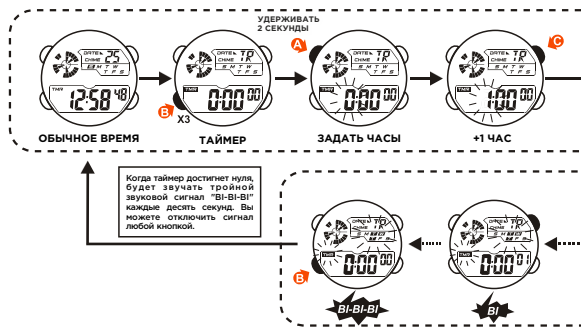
УДЕРЖИВАТЬ 2 СЕКУНДЫ

DATE 25
CHIME
S M T W
T F S
TMR
12:58 48

B
X3
DATE TR
CHIME
S M T W
T F S
TMR
0:00 00

A
DATE TR
CHIME
S M T W
T F S
TMR
0:00 00

C
DATE TR
CHIME
S M T W
T F S
TMR
1:00 00

ОБЫЧНОЕ ВРЕМЯ
ТАЙМЕР
ЗАДАТЬ ЧАСЫ
+1 ЧАС

Когда таймер достигнет нуля, будет звучать тройной звуковой сигнал "BI-BI-BI" каждые десять секунд. Вы можете отключить сигнал любой кнопкой.

B
TMR
0:00 00
BI-BI-BI

TMR
0:00 01
BI